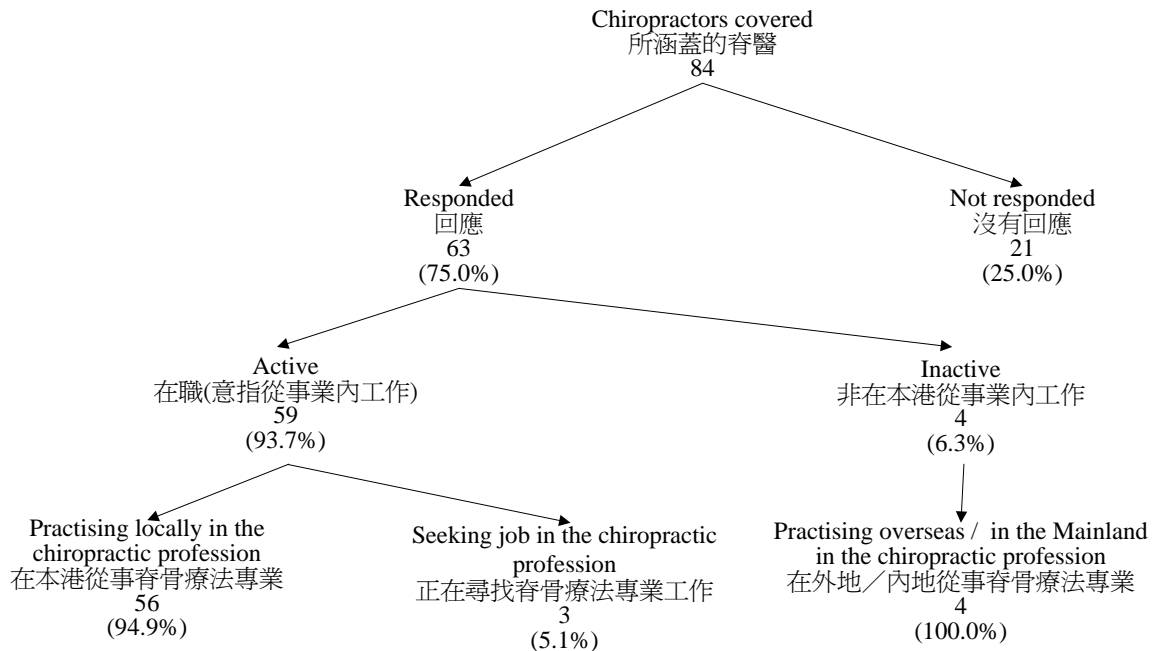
Chiropractors covered
所涵蓋的脊醫
84

Responded
回應
63
(75.0%)

Not responded
沒有回應
21
(25.0%)

Active
在職(意指從事業內工作)
59
(93.7%)

Inactive
非在本港從事業內工作
4
(6.3%)

Practising locally in the chiropractic profession
在本港從事脊骨療法專業
56
(94.9%)

Seeking job in the chiropractic profession
正在尋找脊骨療法專業工作
3
(5.1%)

Practising overseas / in the Mainland in the chiropractic profession
在外地／內地從事脊骨療法專業
4
(100.0%)